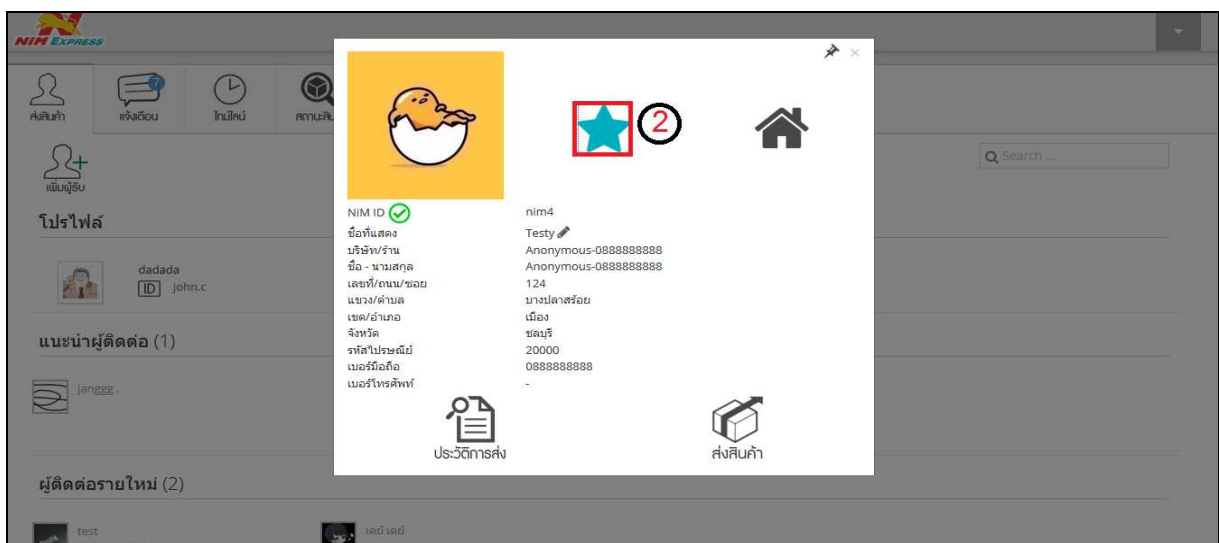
NIM EXPRESS

ส่งสินค้า
7
แจ้งเตือน
ไทม์ไลน์
สถานะสิ

เพิ่มผู้รับ

โปรไฟล์

dadada
ID john.c

แนะนำผู้ติดต่อ (1)

janggg ,

ผู้ติดต่อรายใหม่ (2)

test
เคย์ เคย์

Search ...

2

| | |
|---|---|
| NiM ID | nim4 |
| ชื่อที่แสดง | Testy |
| บริษัท/ร้าน | Anonymous-0888888888 |
| ชื่อ - นามสกุล | Anonymous-0888888888 |
| เลขที่/ถนน/ซอย | 124 |
| แขวง/ตำบล | บางปลาสร้อย |
| เขต/อำเภอ | เมือง |
| จังหวัด | ชลบุรี |
| รหัสไปรษณีย์ | 20000 |
| เบอร์มือถือ | 0888888888 |
| เบอร์โทรศัพท์ | - |

ประวัติการส่ง
ส่งสินค้า